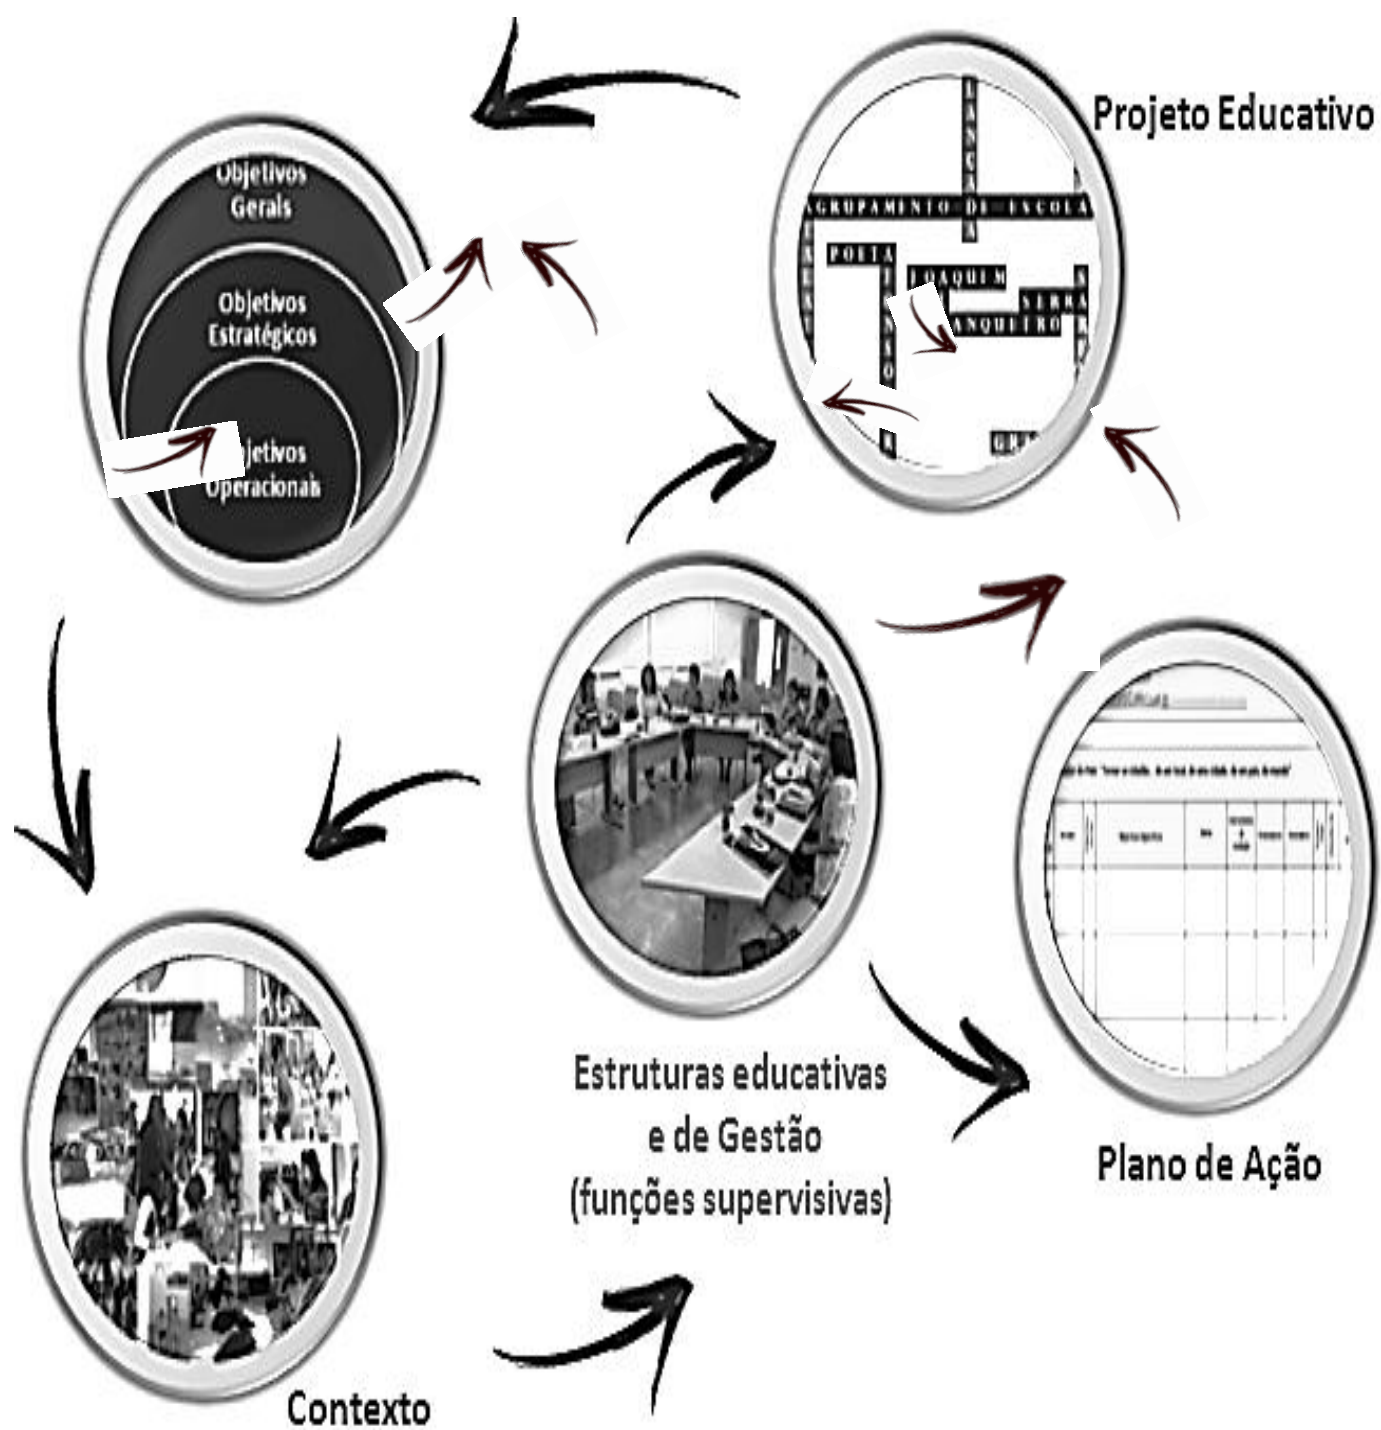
Projeto Educativo

AGRUPAMENTO DE ESCOLAS

POETA

JOAQUIM

SERRA

PINHAL NOVO

Objetivos Gerais

Objetivos Estratégicos

Objetivos Operacionais

Estruturas educativas e de Gestão (funções supervisivas)

Plano de Ação

Contexto